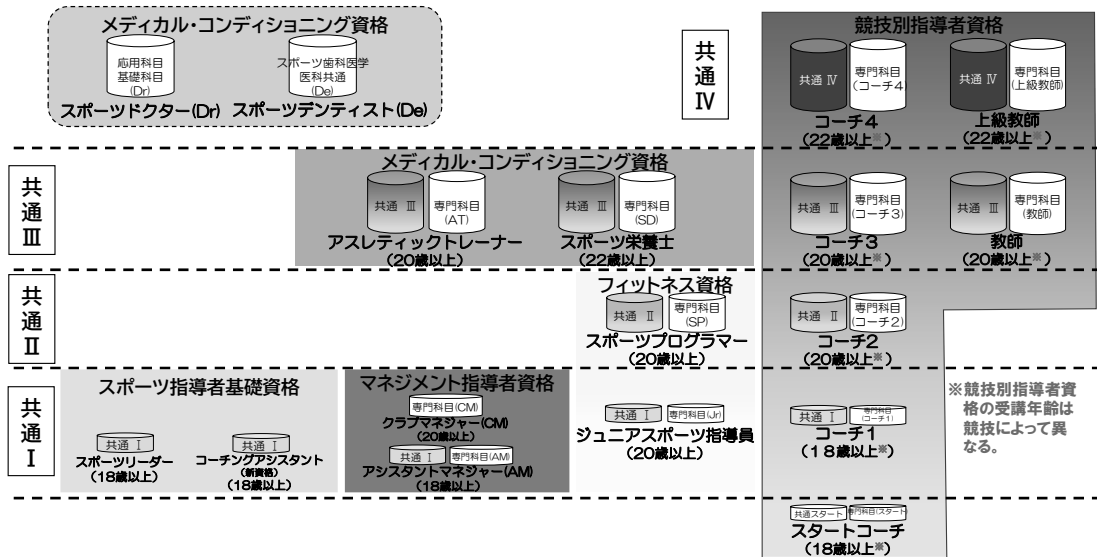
メディカル・コンディショニング資格

応用科目
基礎科目
(Dr)
スポーツドクター(Dr)

スポーツ歯科医学
医科共通
(De)
スポーツデンティスト(De)

共通
Ⅳ

競技別指導者資格

共通 Ⅳ
専門科目
(コーチ4)
コーチ4
(22歳以上※)

共通 Ⅳ
専門科目
(上級教師)
上級教師
(22歳以上※)

共通
Ⅲ

メディカル・コンディショニング資格

共通 Ⅲ
専門科目
(AT)
アスレティックトレーナー
(20歳以上)

共通 Ⅲ
専門科目
(SD)
スポーツ栄養士
(22歳以上)

共通 Ⅲ
専門科目
(コーチ3)
コーチ3
(20歳以上※)

共通 Ⅲ
専門科目
(教師)
教師
(20歳以上※)

共通
Ⅱ

フィットネス資格
共通 Ⅱ
専門科目
(SP)
スポーツプログラマー
(20歳以上)

共通 Ⅱ
専門科目
(コーチ2)
コーチ2
(20歳以上※)

共通
Ⅰ

スポーツ指導者基礎資格
共通 Ⅰ
スポーツリーダー
(18歳以上)
共通 Ⅰ
コーチングアシスタント
(新資格)
(18歳以上)

マネジメント指導者資格
専門科目(CM)
クラブマネジャー(CM)
(20歳以上)
共通 Ⅰ
専門科目(AM)
アシスタントマネジャー(AM)
(18歳以上)

共通 Ⅰ
専門科目(Jr)
ジュニアスポーツ指導員
(20歳以上)

共通 Ⅰ
専門科目
(コーチ1)
コーチ1
(18歳以上※)

※競技別指導者資格の受講年齢は競技によって異なる。

共通スタート
専門科目(スタート)
スタートコーチ
(18歳以上※)